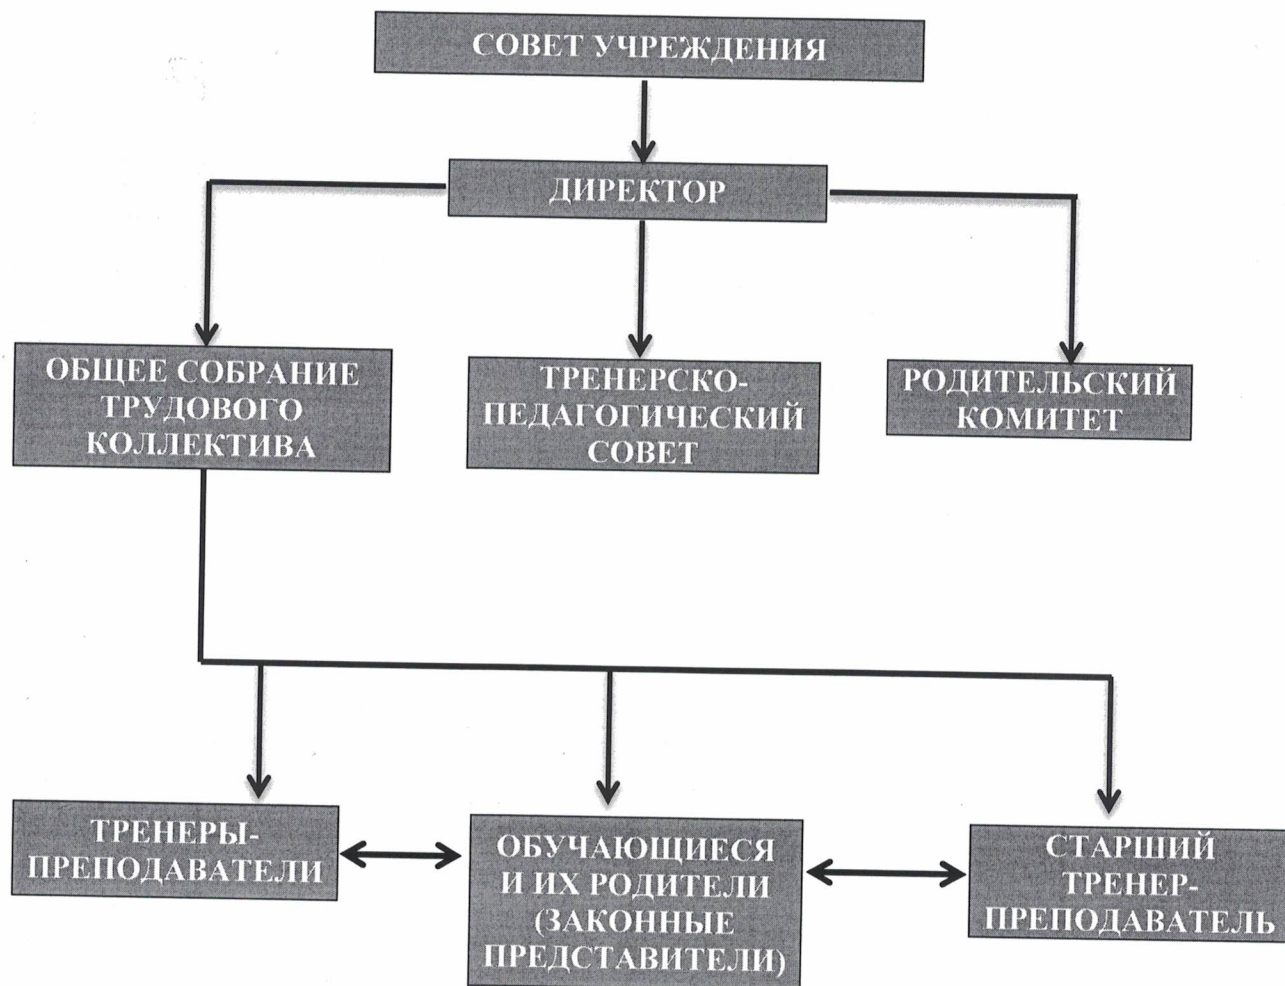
СОВЕТ УЧРЕЖДЕНИЯ

ДИРЕКТОР

ОБЩЕЕ СОБРАНИЕ ТРУДОВОГО КОЛЛЕКТИВА

ТРЕНЕРСКО-ПЕДАГОГИЧЕСКИЙ СОВЕТ

РОДИТЕЛЬСКИЙ КОМИТЕТ

ТРЕНЕРЫ-ПРЕПОДАВАТЕЛИ

ОБУЧАЮЩИЕСЯ И ИХ РОДИТЕЛИ (ЗАКОННЫЕ ПРЕДСТАВИТЕЛИ)

СТАРШИЙ ТРЕНЕР-ПРЕПОДАВАТЕЛЬ